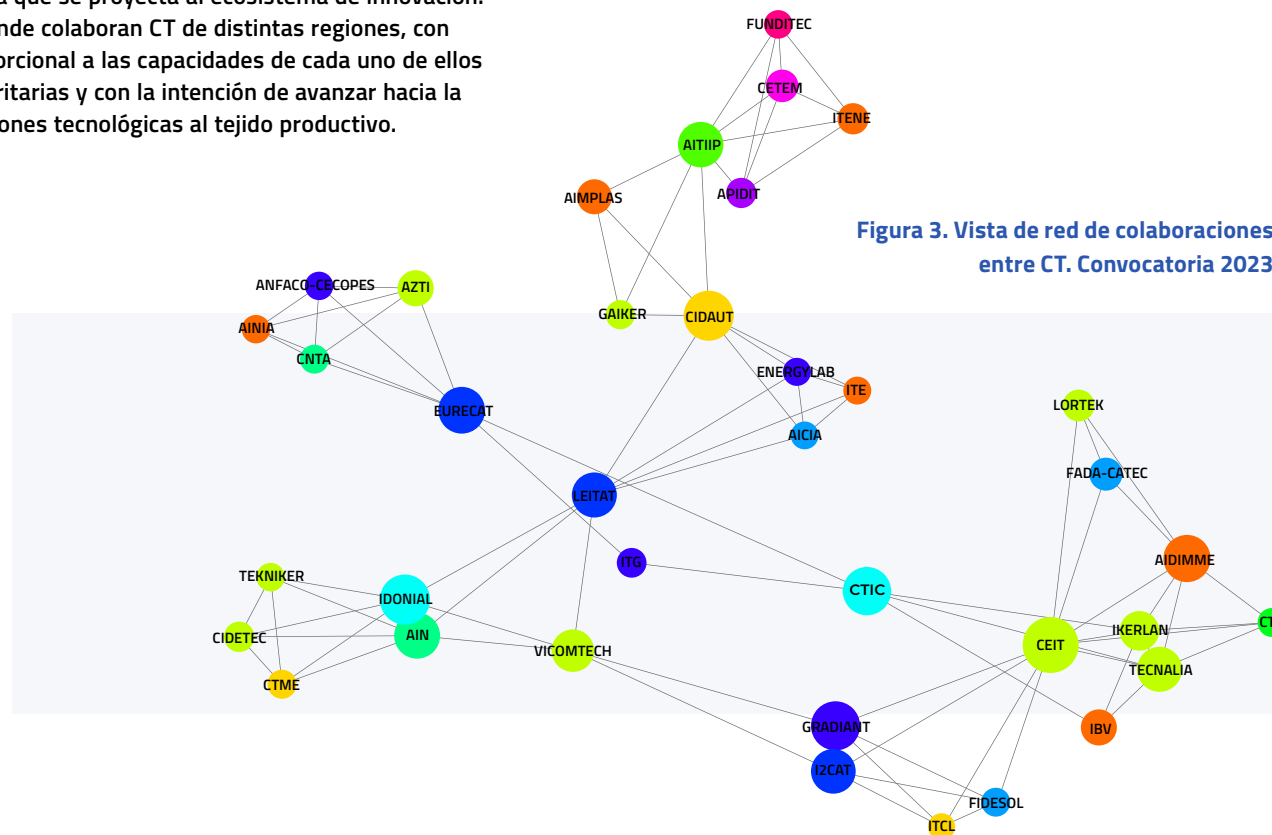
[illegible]a que se proyecta al ecosistema de innovación. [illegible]nde colaboran CT de distintas regiones, con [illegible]orcional a las capacidades de cada uno de ellos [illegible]ritarias y con la intención de avanzar hacia la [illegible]ones tecnológicas al tejido productivo.

Figura 3. Vista de red de colaboraciones entre CT. Convocatoria 2023

FUNDITEC
CETEM
ITENE
AITIIP
APIDIT
AIMPLAS
ANFACO-CECOPES
AZTI
AINIA
CNTA
GAIKER
CIDAUT
ENERGYLAB
ITE
AICIA
EURECAT
LORTEK
FADA-CATEC
LEITAT
ITG
AIDIMME
CTIC
TEKNIKER
IDONIAL
AIN
CIDETEC
CTME
VICOMTECH
IKERLAN
CT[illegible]
CEIT
TECNALIA
IBV
GRADIANT
I2CAT
FIDESOL
ITCL